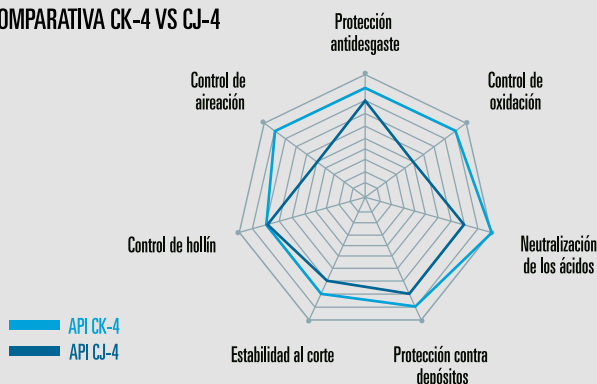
OMPARATIVA CK-4 VS CJ-4

Protección antidesgaste

Control de oxidación

Neutralización de los ácidos

Protección contra depósitos

Estabilidad al corte

Control de hollín

Control de aireación

API CK-4

API CJ-4